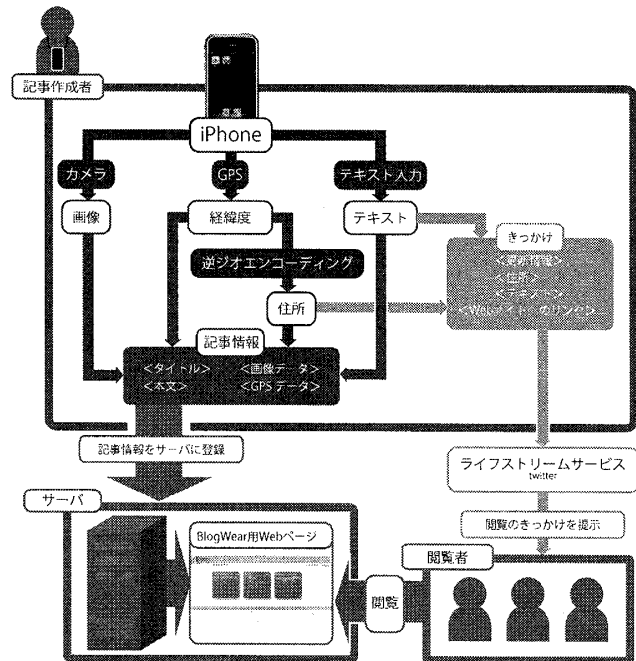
記事作成者

iPhone

カメラ

GPS

テキスト入力

画像

経緯度

テキスト

きっかけ

<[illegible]>
<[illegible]>
<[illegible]>
<Webサイトへのリンク>

逆ジオエンコーディング

住所

記事情報

<タイトル>
<本文>
<画像データ>
<GPSデータ>

記事情報をサーバに登録

ライフストリームサービス
twitter

閲覧のきっかけを提示

サーバ

BlogWear用Webページ

閲覧者

閲覧